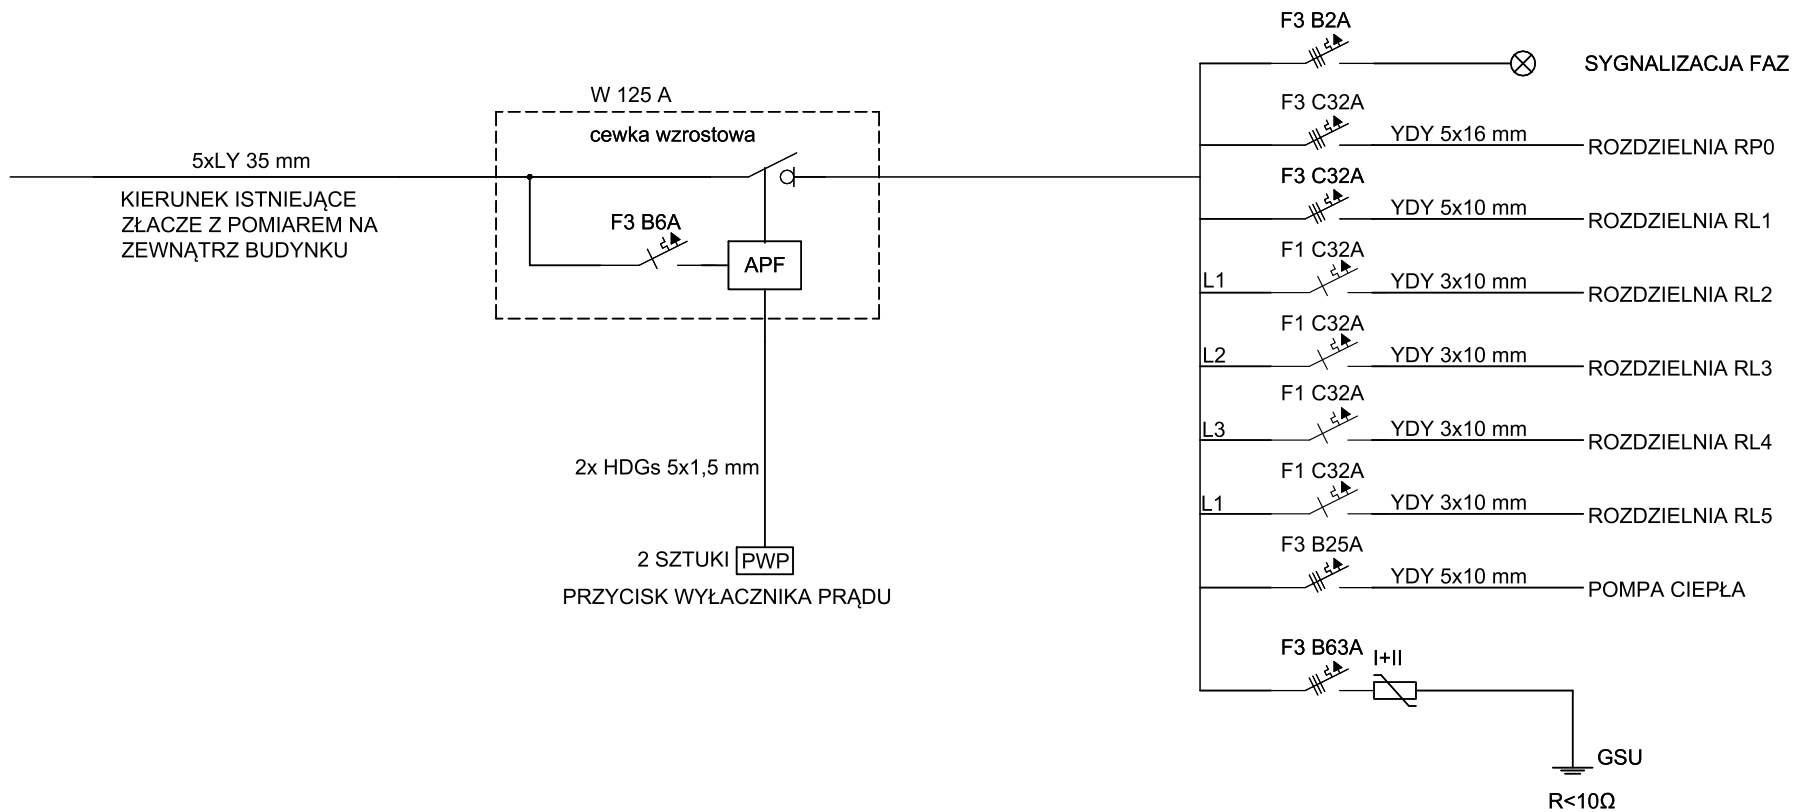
F3 B2A

SYGNALIZACJA FAZ

W 125 A

F3 C32A

cewka wzrostowa

YDY 5x16 mm

ROZDZIELNIA RP0

5xLY 35 mm

KIERUNEK ISTNIEJĄCE
ZŁACZE Z POMIAREM NA
ZEWNĄTRZ BUDYNKU

F3 C32A

YDY 5x10 mm

ROZDZIELNIA RL1

F3 B6A

APF

F1 C32A

L1

YDY 3x10 mm

ROZDZIELNIA RL2

F1 C32A

L2

YDY 3x10 mm

ROZDZIELNIA RL3

F1 C32A

L3

YDY 3x10 mm

ROZDZIELNIA RL4

2x HDGs 5x1,5 mm

F1 C32A

L1

YDY 3x10 mm

ROZDZIELNIA RL5

F3 B25A

2 SZTUKI PWP

YDY 5x10 mm

POMPA CIEPŁA

PRZYCISK WYŁACZNIKA PRĄDU

F3 B63A

I+II

GSU

R<10Ω